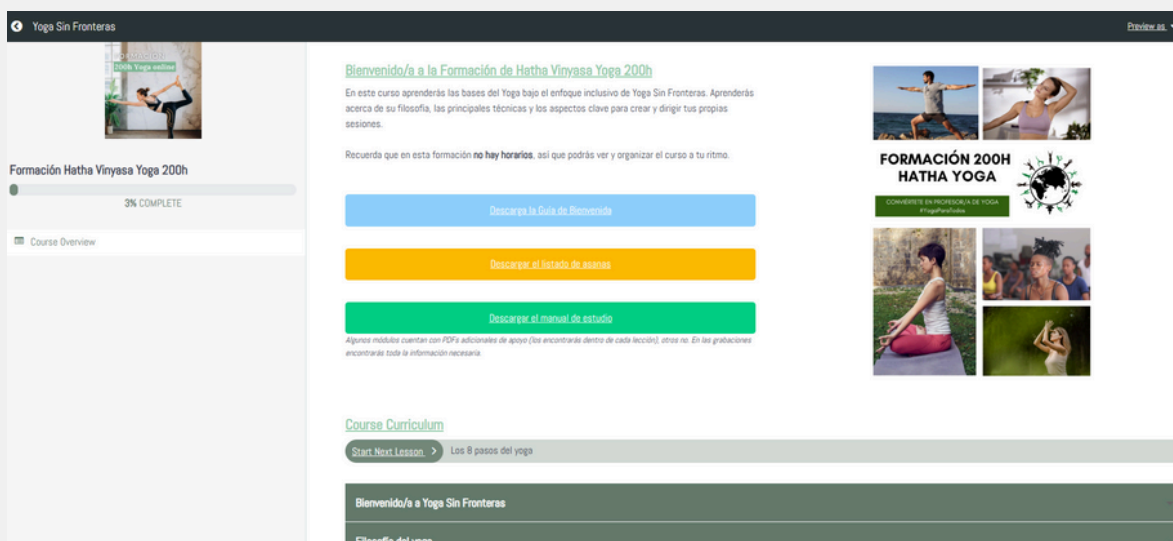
Yoga Sin Fronteras

Preview as

200h Yoga online

Formación Hatha Vinyasa Yoga 200h

3% COMPLETE

Course Overview

Bienvenido/a a la Formación de Hatha Vinyasa Yoga 200h

En este curso aprenderás las bases del Yoga bajo el enfoque inclusivo de Yoga Sin Fronteras. Aprenderás acerca de su filosofía, las principales técnicas y los aspectos clave para crear y dirigir tus propias sesiones.

Recuerda que en esta formación no hay horarios, así que podrás ver y organizar el curso a tu ritmo.

Descarga la Guía de Bienvenida

Descargar el listado de asanas

Descargar el manual de estudio

Algunos módulos cuentan con PDFs adicionales de apoyo (los encontrarás dentro de cada lección), otros no. En las grabaciones encontrarás toda la información necesaria.

FORMACIÓN 200H HATHA YOGA

CONVIÉRTETE EN PROFESOR/A DE YOGA
#YogaParaTodos

Course Curriculum

Start Next Lesson >

Los 8 pasos del yoga

Bienvenido/a a Yoga Sin Fronteras

Filosofía del yoga